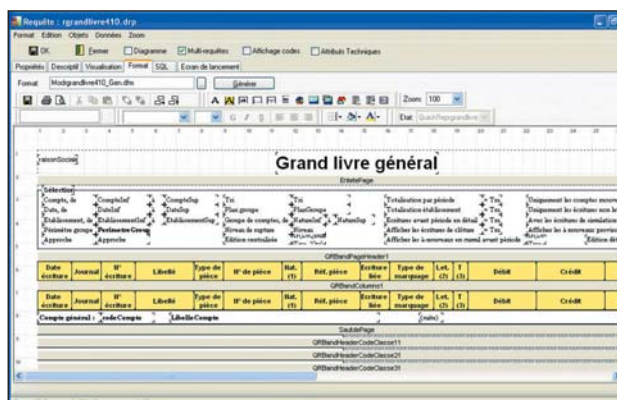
Requête : rgrandlivre410.drp

Format Edition Objets Données Zoom

OK Fermer Diagramme Multi-requêtes Affichage codes Attributs Techniques

Propriétés Descriptif Visualisation Format SQL Ecran de lancement

Format Modgrandlivre410_Gen.dfm Générer

Zoom 100

Etat QuickRepGrandlivre

raisonSociete

Grand livre général

EntetePage

Sélection
Compte, de
Date, de
Etablissement, de
Périmètre group
Approche

CompteInf
DateInf
EtablissementInf
PerimetreGroup
Approche

CompteSup
DateSup
EtablissementSup

Tri
Plan groupe
Groupe de comptes, de
Niveau de rupture
Edition contrôlée

Tri
PlanGroupe
RatacheInf
Niveau

RatacheSup

Totalisation par période
Totalisation établissement
Ecritures avant période en détail
Afficher les écritures de clôture
Afficher les à-nouveaux en cumul avant période

Tru
Tru
Tru
Tru
Tru

Uniquement les comptes mouve
Uniquement les écritures non le
Avec les écritures de simulation
Afficher les à nouveaux provis
Edition déf

QRBandPageHeader1

| Date écriture | Journal | N° écriture | Libellé | Type de pièce | N° de pièce | Nat. (1) | Réf. pièce | Ecriture liée | Type de marquage | Let. (2) | T (3) | Débit | Crédit |
|---|---|---|---|---|---|---|---|---|---|---|---|---|---|

QRBandColumns1

| Date écriture | Journal | N° écriture | Libellé | Type de pièce | N° de pièce | Nat. (1) | Réf. pièce | Ecriture liée | Type de marquage | Let. (2) | T (3) | Débit | Crédit |
|---|---|---|---|---|---|---|---|---|---|---|---|---|---|

Compte général : codeCompte LibelleCompte (solde)

SautdePage

QRBandHeaderCodeClasse11

QRBandHeaderCodeClasse21

QRBandHeaderCodeClasse31